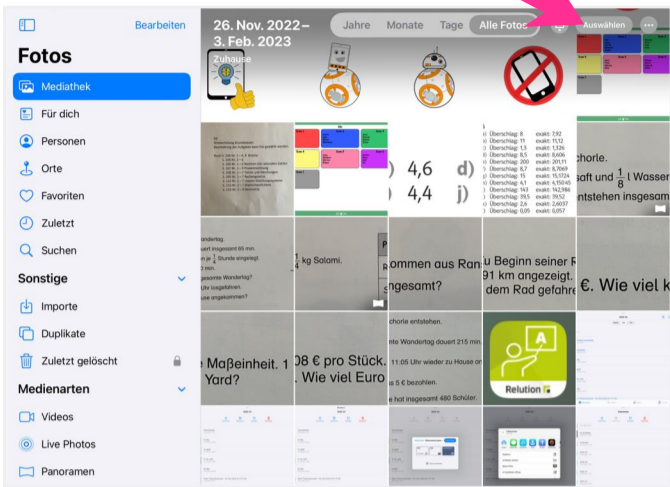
Bearbeiten

Fotos

Mediathek

Für dich

Personen

Orte

Favoriten

Zuletzt

Suchen

Sonstige

Importe

Duplikate

Zuletzt gelöscht

Medienarten

Videos

Live Photos

Panoramen

26. Nov. 2022 – 3. Feb. 2023

Zuhause

Jahre Monate Tage Alle Fotos

Auswählen

) 4,6 d)
) 4,4 j)

Überschlag: 8 exakt: 7,92
Überschlag: 11 exakt: 11,12
Überschlag: 1,3 exakt: 1,326
Überschlag: 8,5 exakt: 8,606
Überschlag: 200 exakt: 201,11
Überschlag: 8,7 exakt: 8,7069
Überschlag: 15 exakt: 15,1724
Überschlag: 4,1 exakt: 4,15045
Überschlag: 143 exakt: 142,984
Überschlag: 39,5 exakt: 39,52
Überschlag: 2,6 exakt: 2,6697
Überschlag: 0,05 exakt: 0,057

chorle.
saft und $\frac{1}{8}$ l Wasser
tstehen insgesam

ondertag.
sert insgesamt 65 min.
en $\frac{1}{4}$ Stunde eingelegt.
ser Wandertag?
Uhr losgelaufen.
use angekommen?

$\frac{1}{4}$ kg Salami.

ommen aus Ran
ngesamt?

u Beginn seiner F
91 km angezeigt.
dem Rad gefahr

€. Wie viel k

e Maßeinheit. 1
Yard?

08 € pro Stück.
. Wie viel Euro

chorle entstehen.
Wandertag dauert 215 min.
11:05 Uhr wieder zu Hause an
s 5 € bezahlen.
hat insgesamt 460 Schüler

Relution